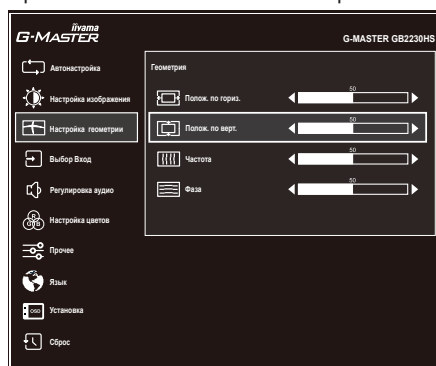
iiyama
G-MASTER

G-MASTER GB2230HS

Автонастройка

Настройка изображения

Настройка геометрии

Выбор Вход

Регулировка аудио

Настройка цветов

Прочее

Язык

Установка

Сброс

Геометрия

Полож. по гориз. 50

Полож. по верт. 50

Частота 50

Фаза 50